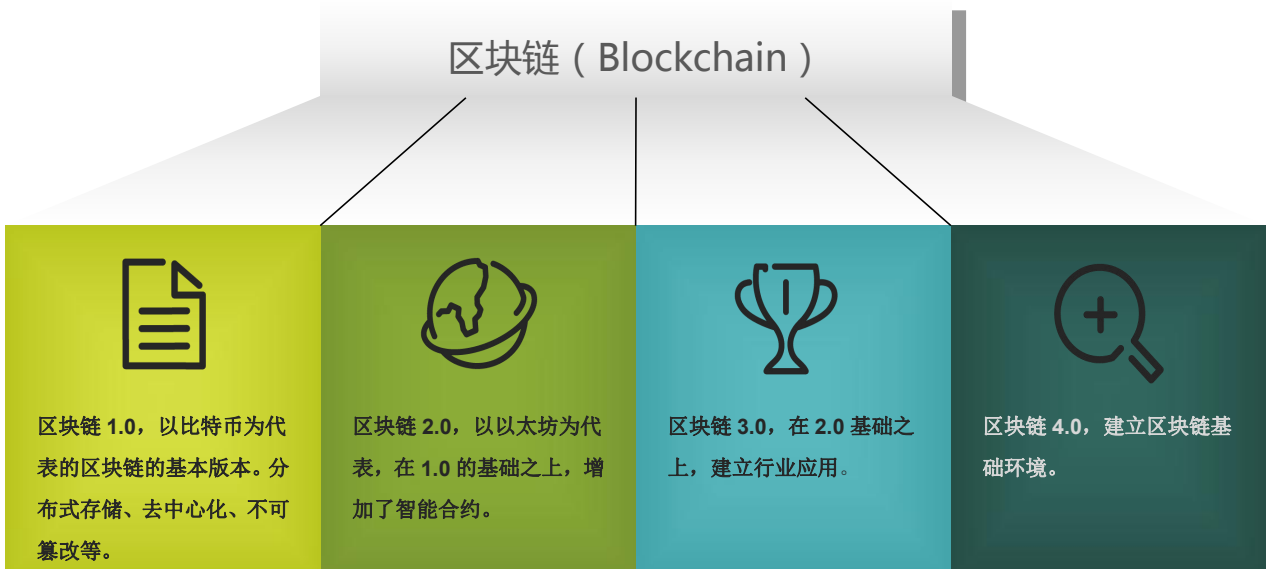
区块链（Blockchain）

区块链 1.0，以比特币为代表的区块链的基本版本。分布式存储、去中心化、不可篡改等。

区块链 2.0，以以太坊为代表，在 1.0 的基础之上，增加了智能合约。

区块链 3.0，在 2.0 基础之上，建立行业应用。

区块链 4.0，建立区块链基础环境。